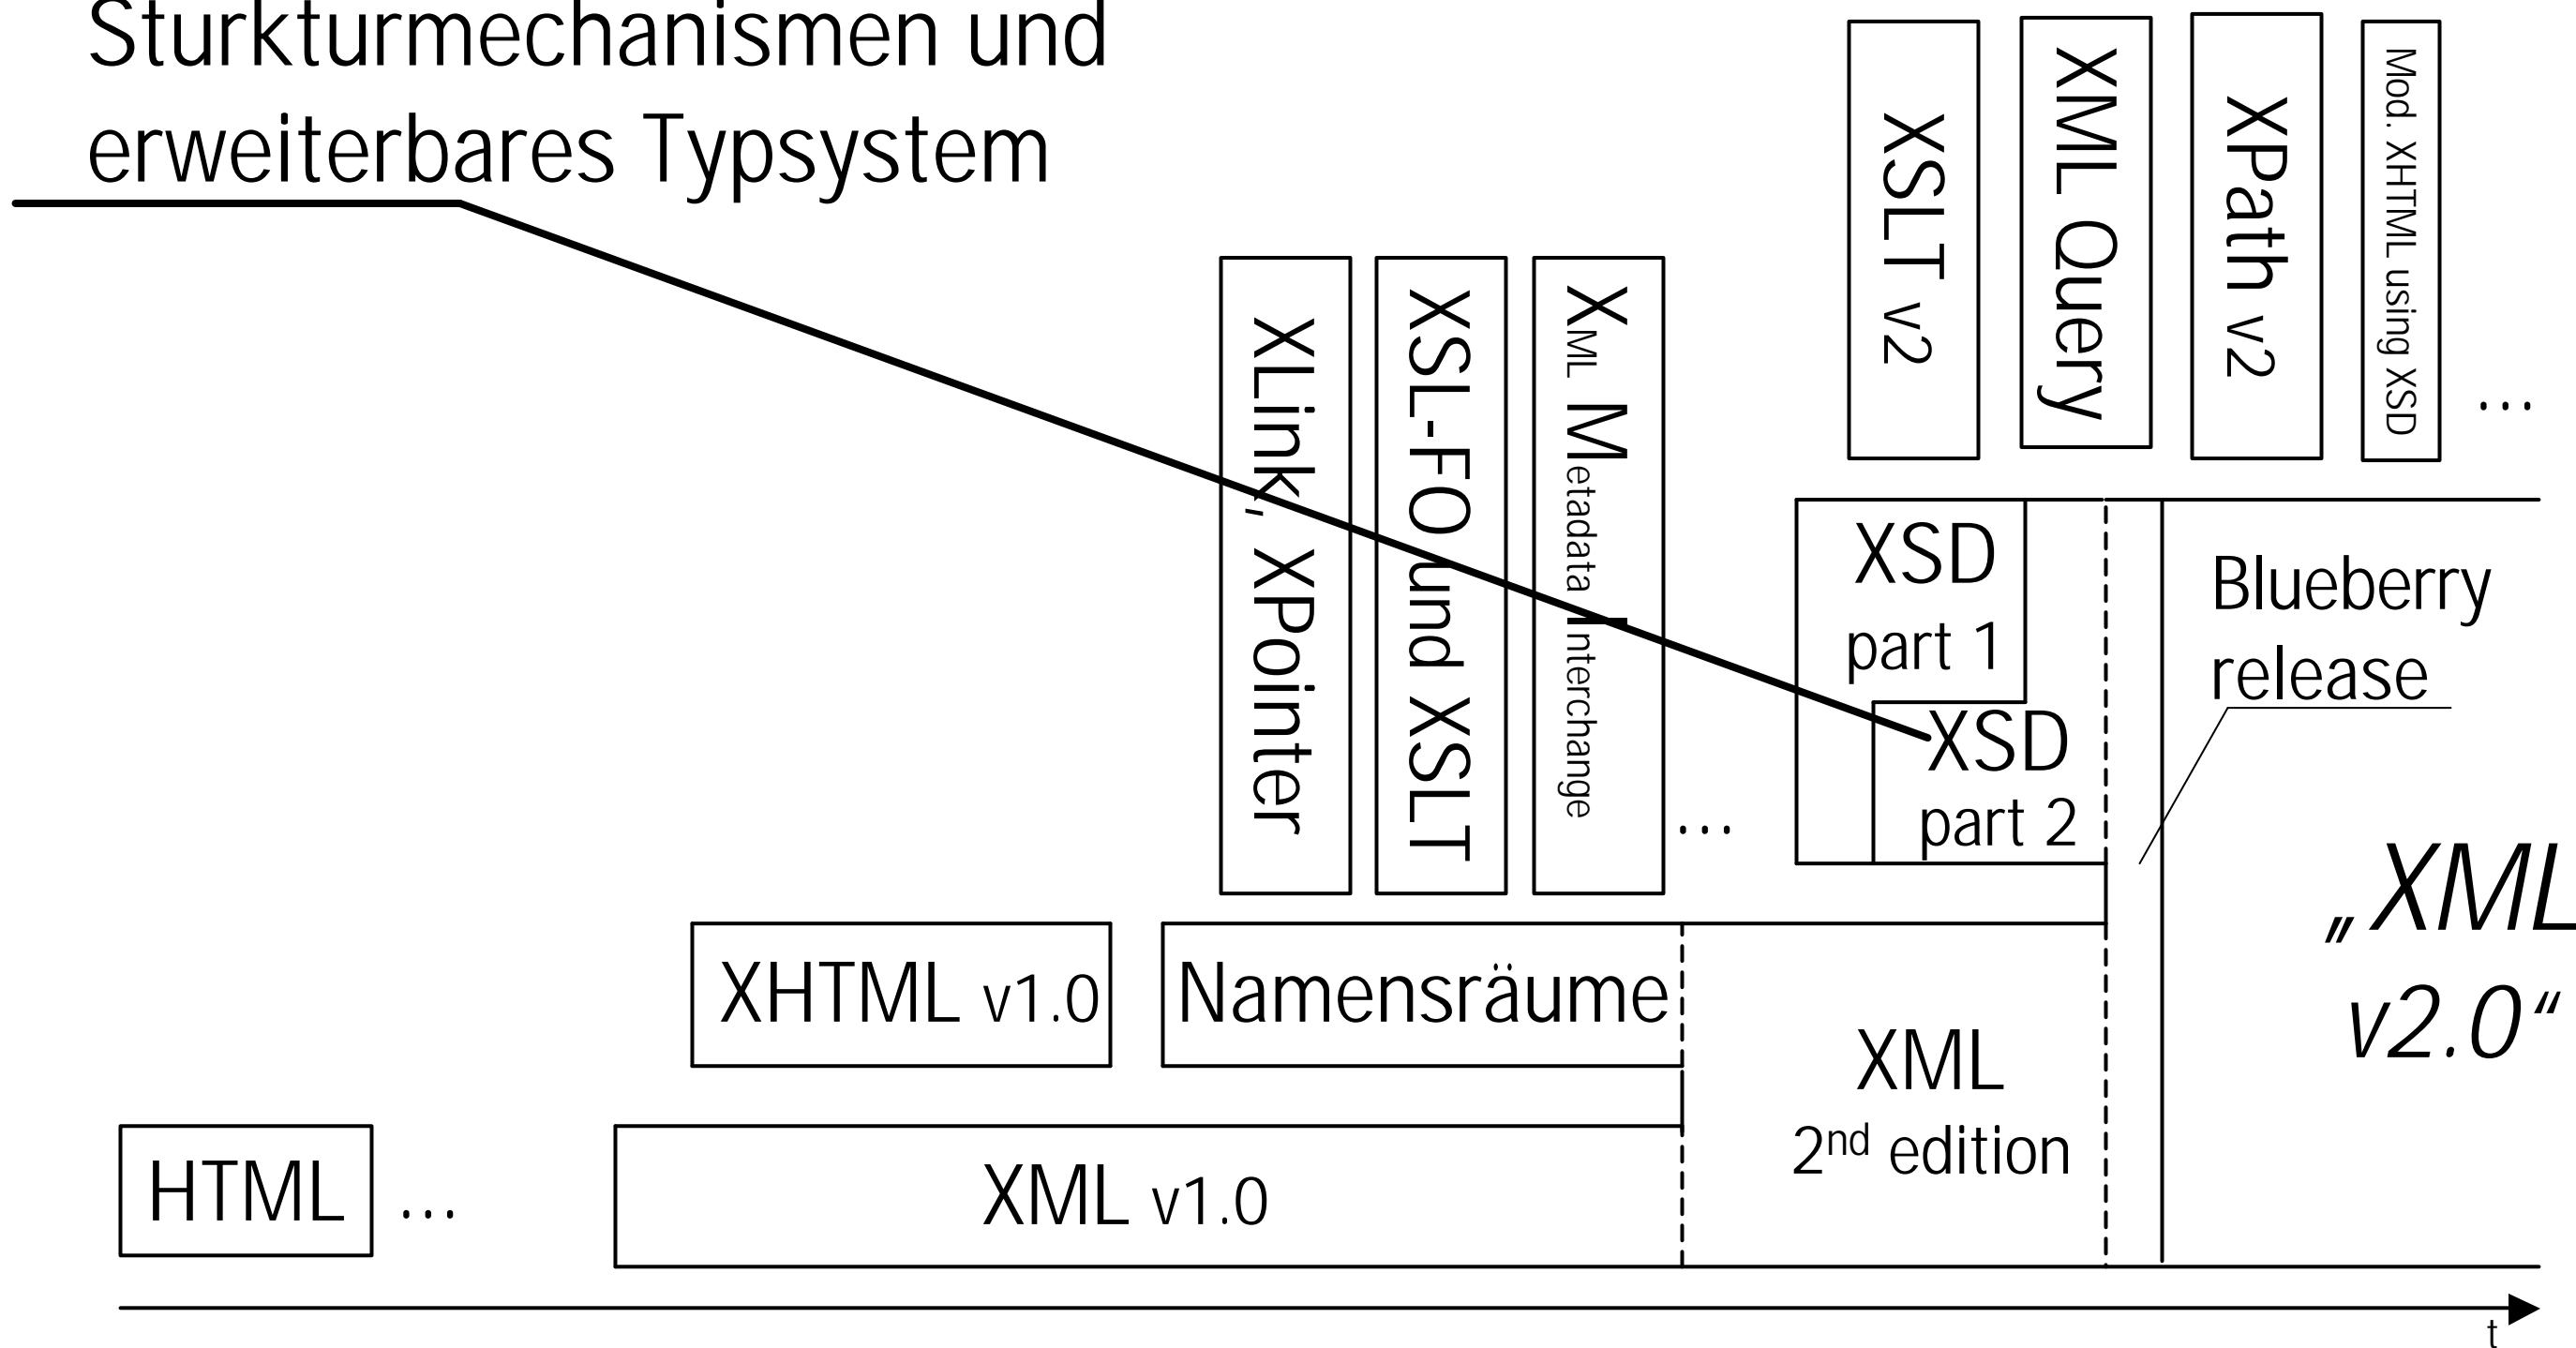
Sturkturmechanismen und erweiterbares Typsystem

XLink, XPointer

XSL-FO und XSLT

XML Metadata Interchange

...

XSLT v2

XML Query

XPath v2

Mod. XHTML using XSD

...

XSD part 1

XSD part 2

Blueberry release

„XML v2.0“

XHTML v1.0

Namensräume

XML 2$^{nd}$ edition

HTML

...

XML v1.0

t